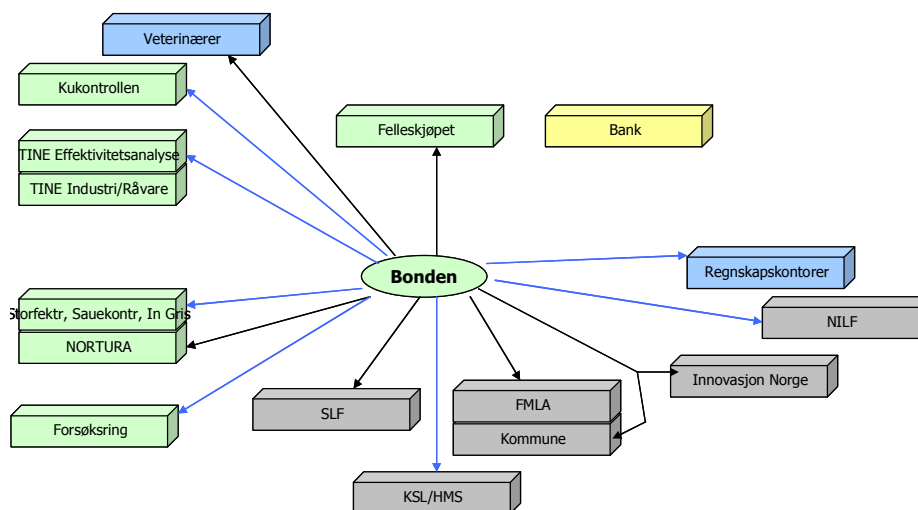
Veterinærer

Kukontrollen

Felleskjøpet

Bank

TINE Effektivitetsanalyse

TINE Industri/Råvare

Bonden

Regnskapskontorer

NILF

Storfektr, Sauekontr, In Gris

NORTURA

Innovasjon Norge

FMLA

SLF

Kommune

Forsøksring

KSL/HMS